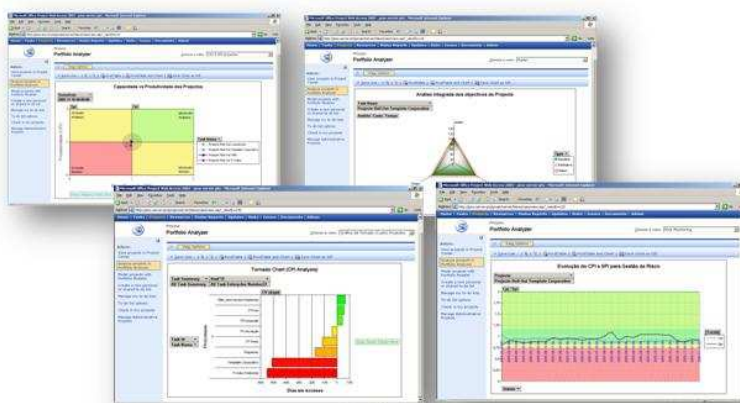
Microsoft Office Project Web Access 2007 - Microsoft Internet Explorer

Portfolio Analyzer

Oportunidade vs Produtividade dos Projectos

Microsoft Office Project Web Access 2007 - Microsoft Internet Explorer

Portfolio Analyzer

Análise integrada dos objectivos do Projecto

Microsoft Office Project Web Access 2007 - Microsoft Internet Explorer

Portfolio Analyzer

Tornado Chart (CPI Analysis)

Microsoft Office Project Web Access 2007 - Microsoft Internet Explorer

Portfolio Analyzer

Evolução do CPI e SPI para Gestão de Risco